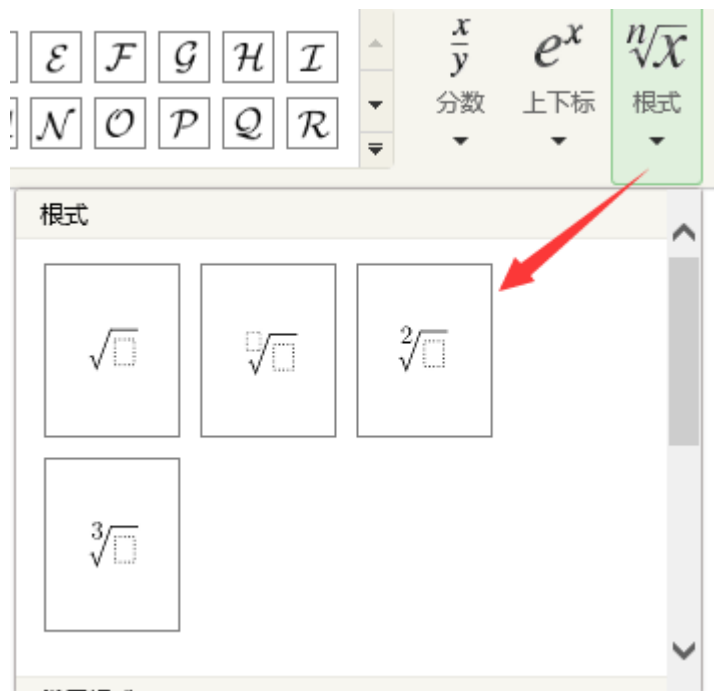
$\mathcal{E}$ $\mathcal{F}$ $\mathcal{G}$ $\mathcal{H}$ $\mathcal{I}$
$\mathcal{N}$ $\mathcal{O}$ $\mathcal{P}$ $\mathcal{Q}$ $\mathcal{R}$

$\frac{x}{y}$
分数

$e^x$
上下标

$\sqrt[n]{x}$
根式

根式

$\sqrt{\square}$

$\sqrt[\square]{\square}$

$\sqrt[2]{\square}$

$\sqrt[3]{\square}$

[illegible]